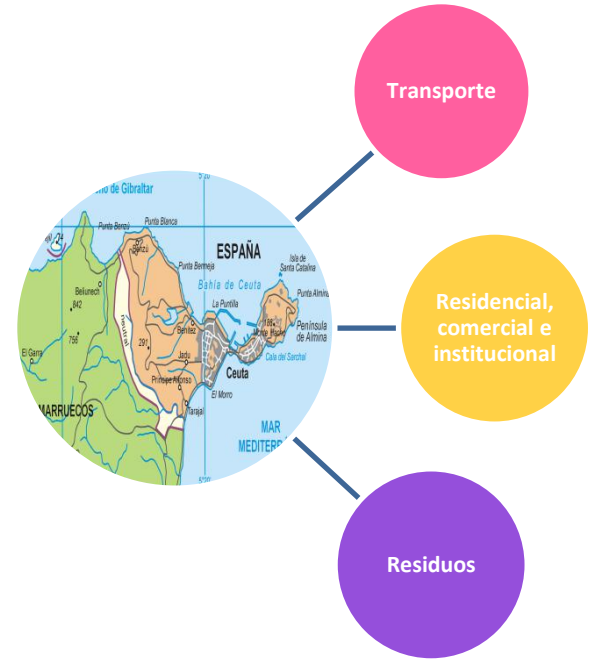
Transporte

Residencial, comercial e institucional

Residuos

...cho de Gibraltar
5°20'
Punta Benzú
Punta Blanca
Benzú
ESPAÑA
Isla de Santa Catalina
Punta Bermeja
Bahía de Ceuta
Punta Almina
Belunech
842
La Puntilla
Península de Almina
Neutral
Benítez
Monte Hacho
756
291
Jadú
Cala del Sarchal
El Garra
Ceuta
Príncipe Alfonso
El Morro
MARRUECOS
Tarajal
MAR
MEDITERR...
5°20'